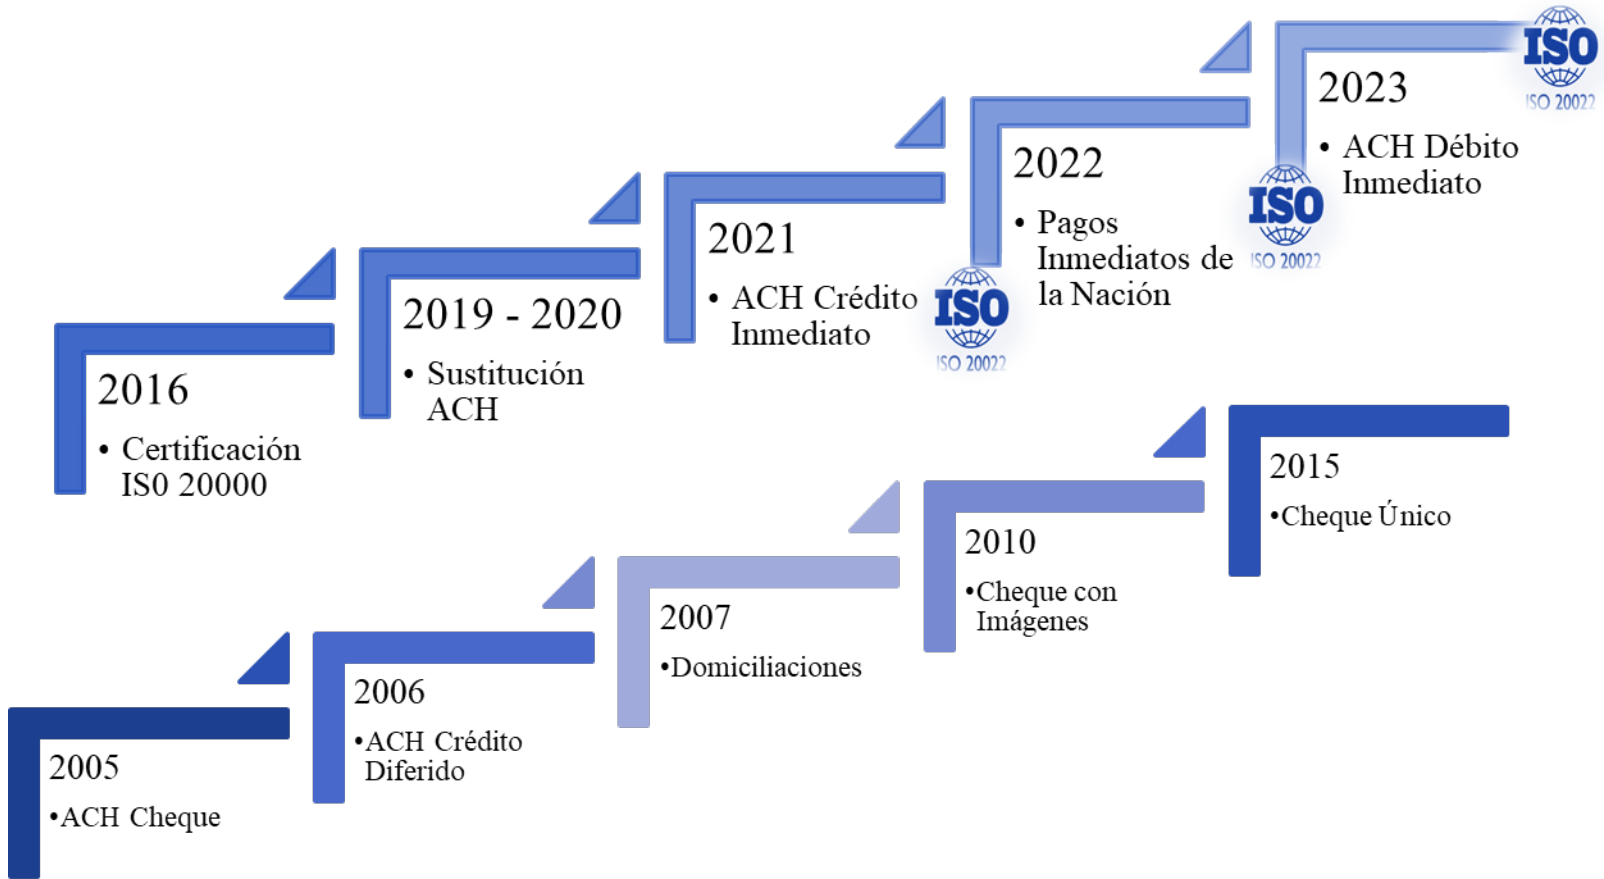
2005
•ACH Cheque

2006
•ACH Crédito Diferido

2007
•Domiciliaciones

2010
•Cheque con Imágenes

2015
•Cheque Único

2016
• Certificación IS0 20000

2019 - 2020
• Sustitución ACH

2021
• ACH Crédito Inmediato

ISO
ISO 20022

2022
• Pagos Inmediatos de la Nación

ISO
ISO 20022

2023
• ACH Débito Inmediato

ISO
ISO 20022